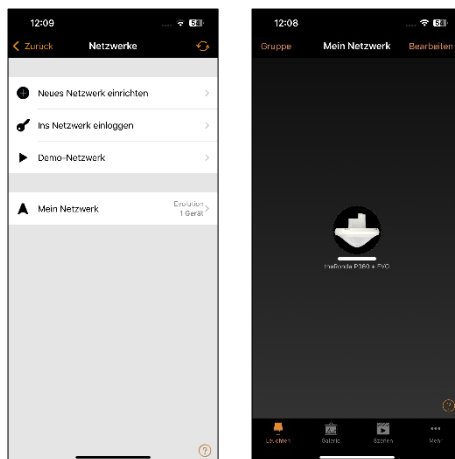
12:09

Zurück

Netzwerke

Neues Netzwerk einrichten

Ins Netzwerk einloggen

Demo-Netzwerk

Mein Netzwerk

Evolution
1 Gerät

12:08

Gruppe

Mein Netzwerk

Bearbeiten

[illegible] P360 + EVO

Leuchten

Gerät

Szenen

Mehr